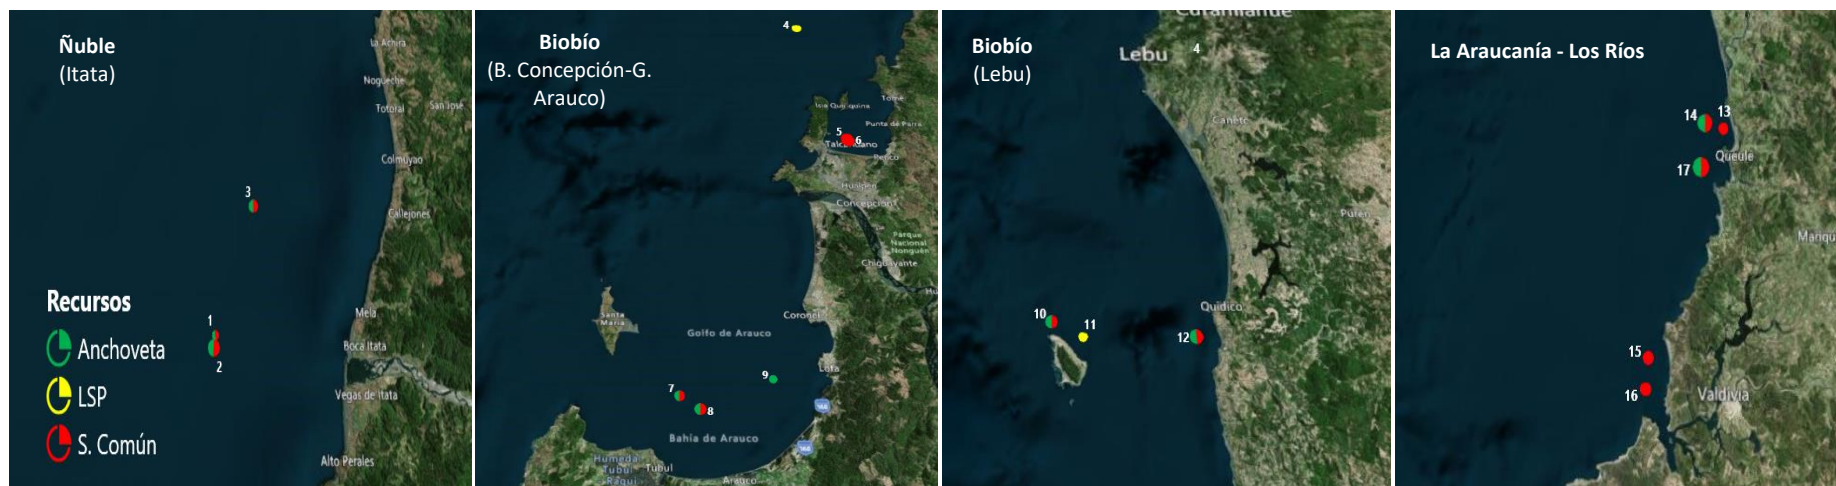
Ñuble
(Itata)

La Achira
Nogueche
Totoral
San José
Colmuyao
Callejones
Mela
Boca Itata
Vegas de Itata
Alto Perales

3
1
2

Recursos
Anchoveta
LSP
S. Común

Biobío
(B. Concepción-G. Arauco)

4
Isla Quiriquina
Tomé
Punta de Parra
5
6
Talcahuano
Penco
Hualpén
Concepción
Parque Nacional Nonguén
Chiguayante
Santa María
Golfo de Arauco
Coronel
Lota
7
8
9
Bahía de Arauco
Humedal Tubul Raqui
Tubul
Arauco

Biobío
(Lebu)

Curanilahue
Lebu
4
Cañete
Purén
Quidico
10
11
12

La Araucanía - Los Ríos

14
13
Queule
17
Mariqu
15
16
Valdivia